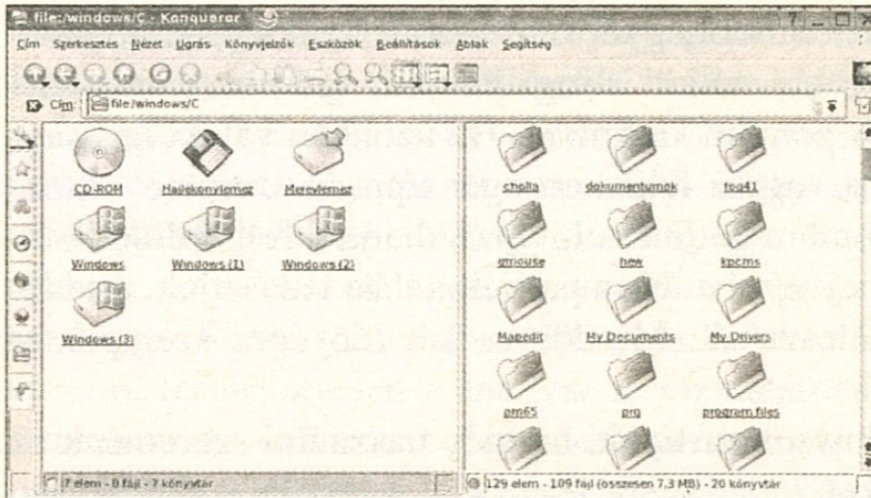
file:/windows/C - Konqueror

Cím Szerkesztés Nézet Ugrás Könyvjelzők Eszközök Beállítások Ablak Segítség

Cím: file:/windows/C

CD-ROM
Hajlékonylemez
Merevlemez
Windows
Windows (1)
Windows (2)
Windows (3)

cholla
dokumentumok
fog41
gmouse
hew
kpcms
Mapedit
My Documents
My Drivers
pm65
prg
program files

7 elem - 0 fájl - 7 könyvtár

129 elem - 109 fájl (összesen 7,3 MB) - 20 könyvtár